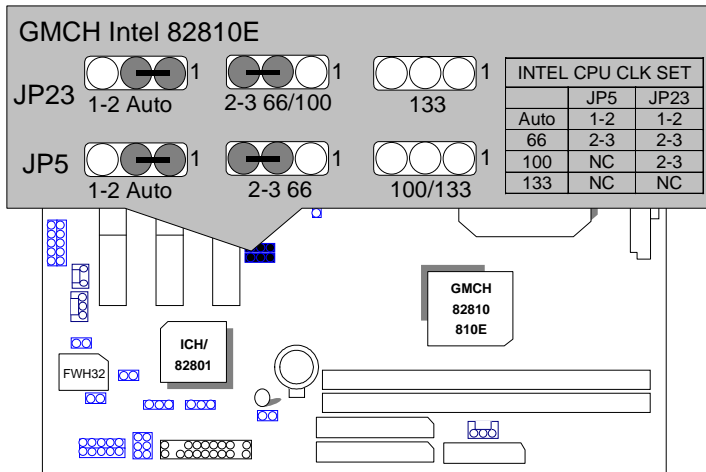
GMCH Intel 82810E

JP23
1
1-2 Auto
1
2-3 66/100
1
133

JP5
1
1-2 Auto
1
2-3 66
1
100/133

| INTEL CPU CLK SET | | |
|---|---|---|
| | JP5 | JP23 |
| Auto | 1-2 | 1-2 |
| 66 | 2-3 | 2-3 |
| 100 | NC | 2-3 |
| 133 | NC | NC |

GMCH
82810
810E

ICH/
82801

FWH32